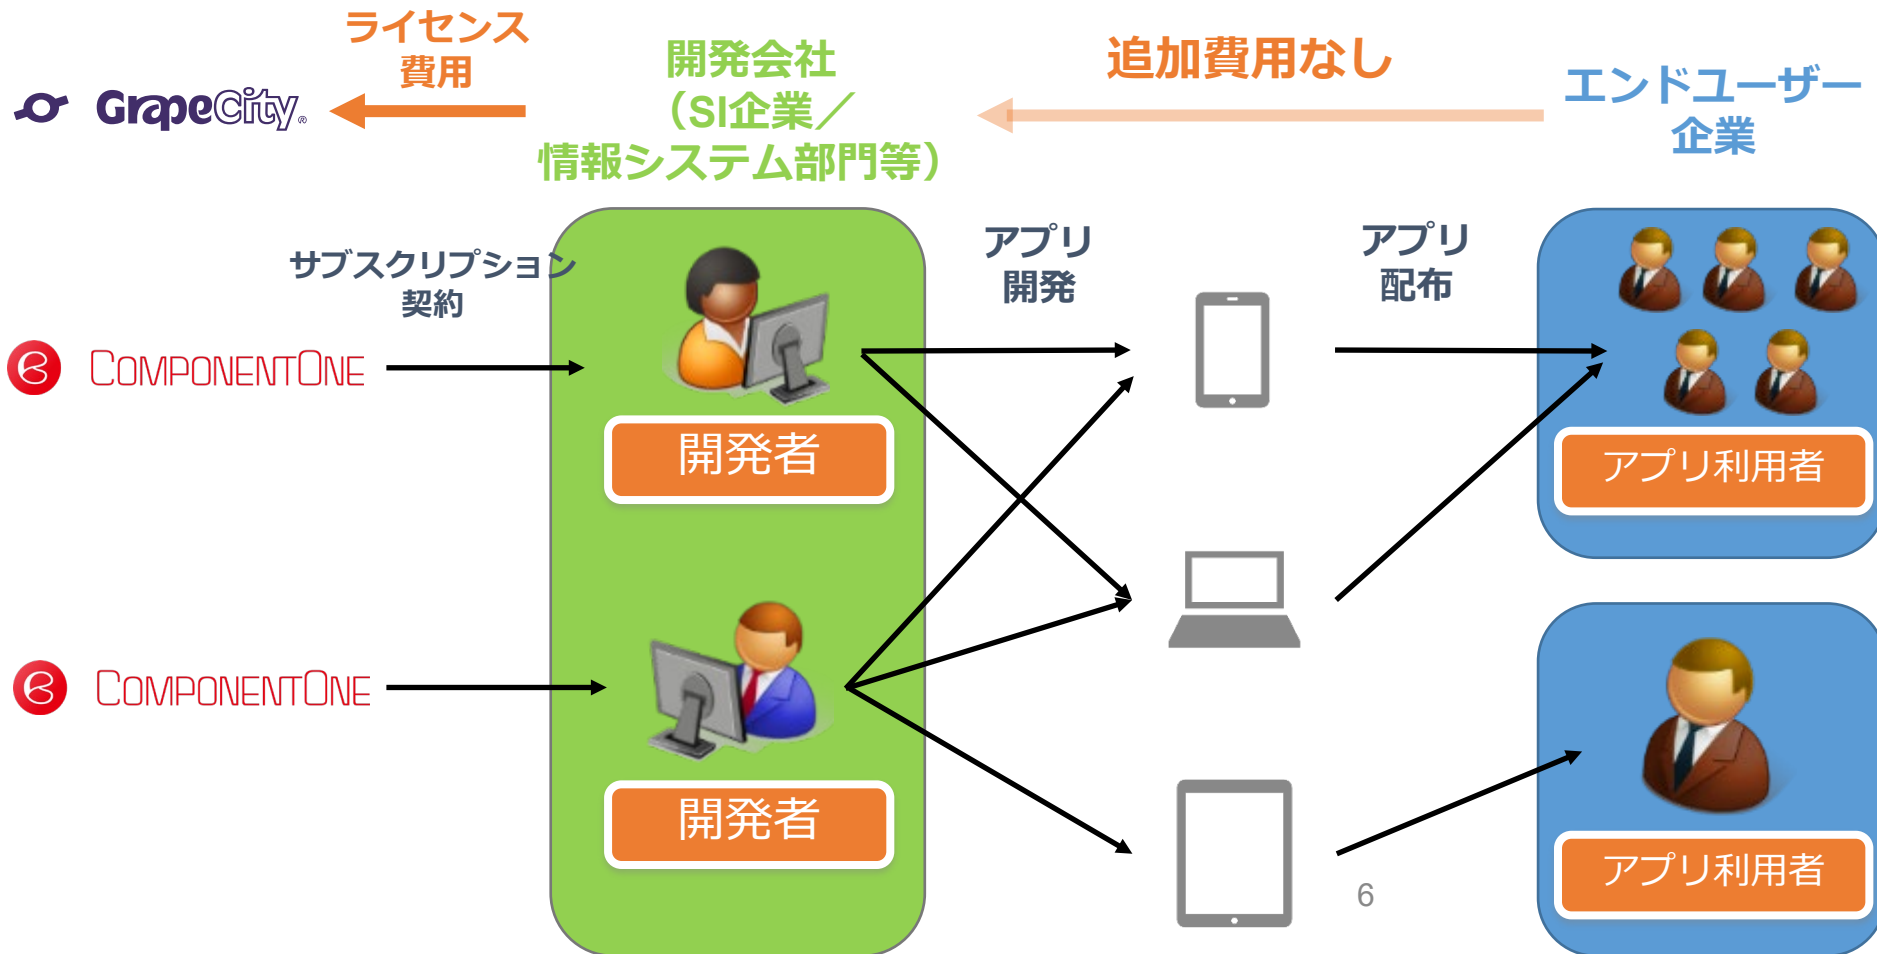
ライセンス
費用

GrapeCity

開発会社
（SI企業／
情報システム部門等）

追加費用なし

エンドユーザー
企業

サブスクリプション
契約

ComponentOne

ComponentOne

開発者

開発者

アプリ
開発

アプリ
配布

アプリ利用者

アプリ利用者

6